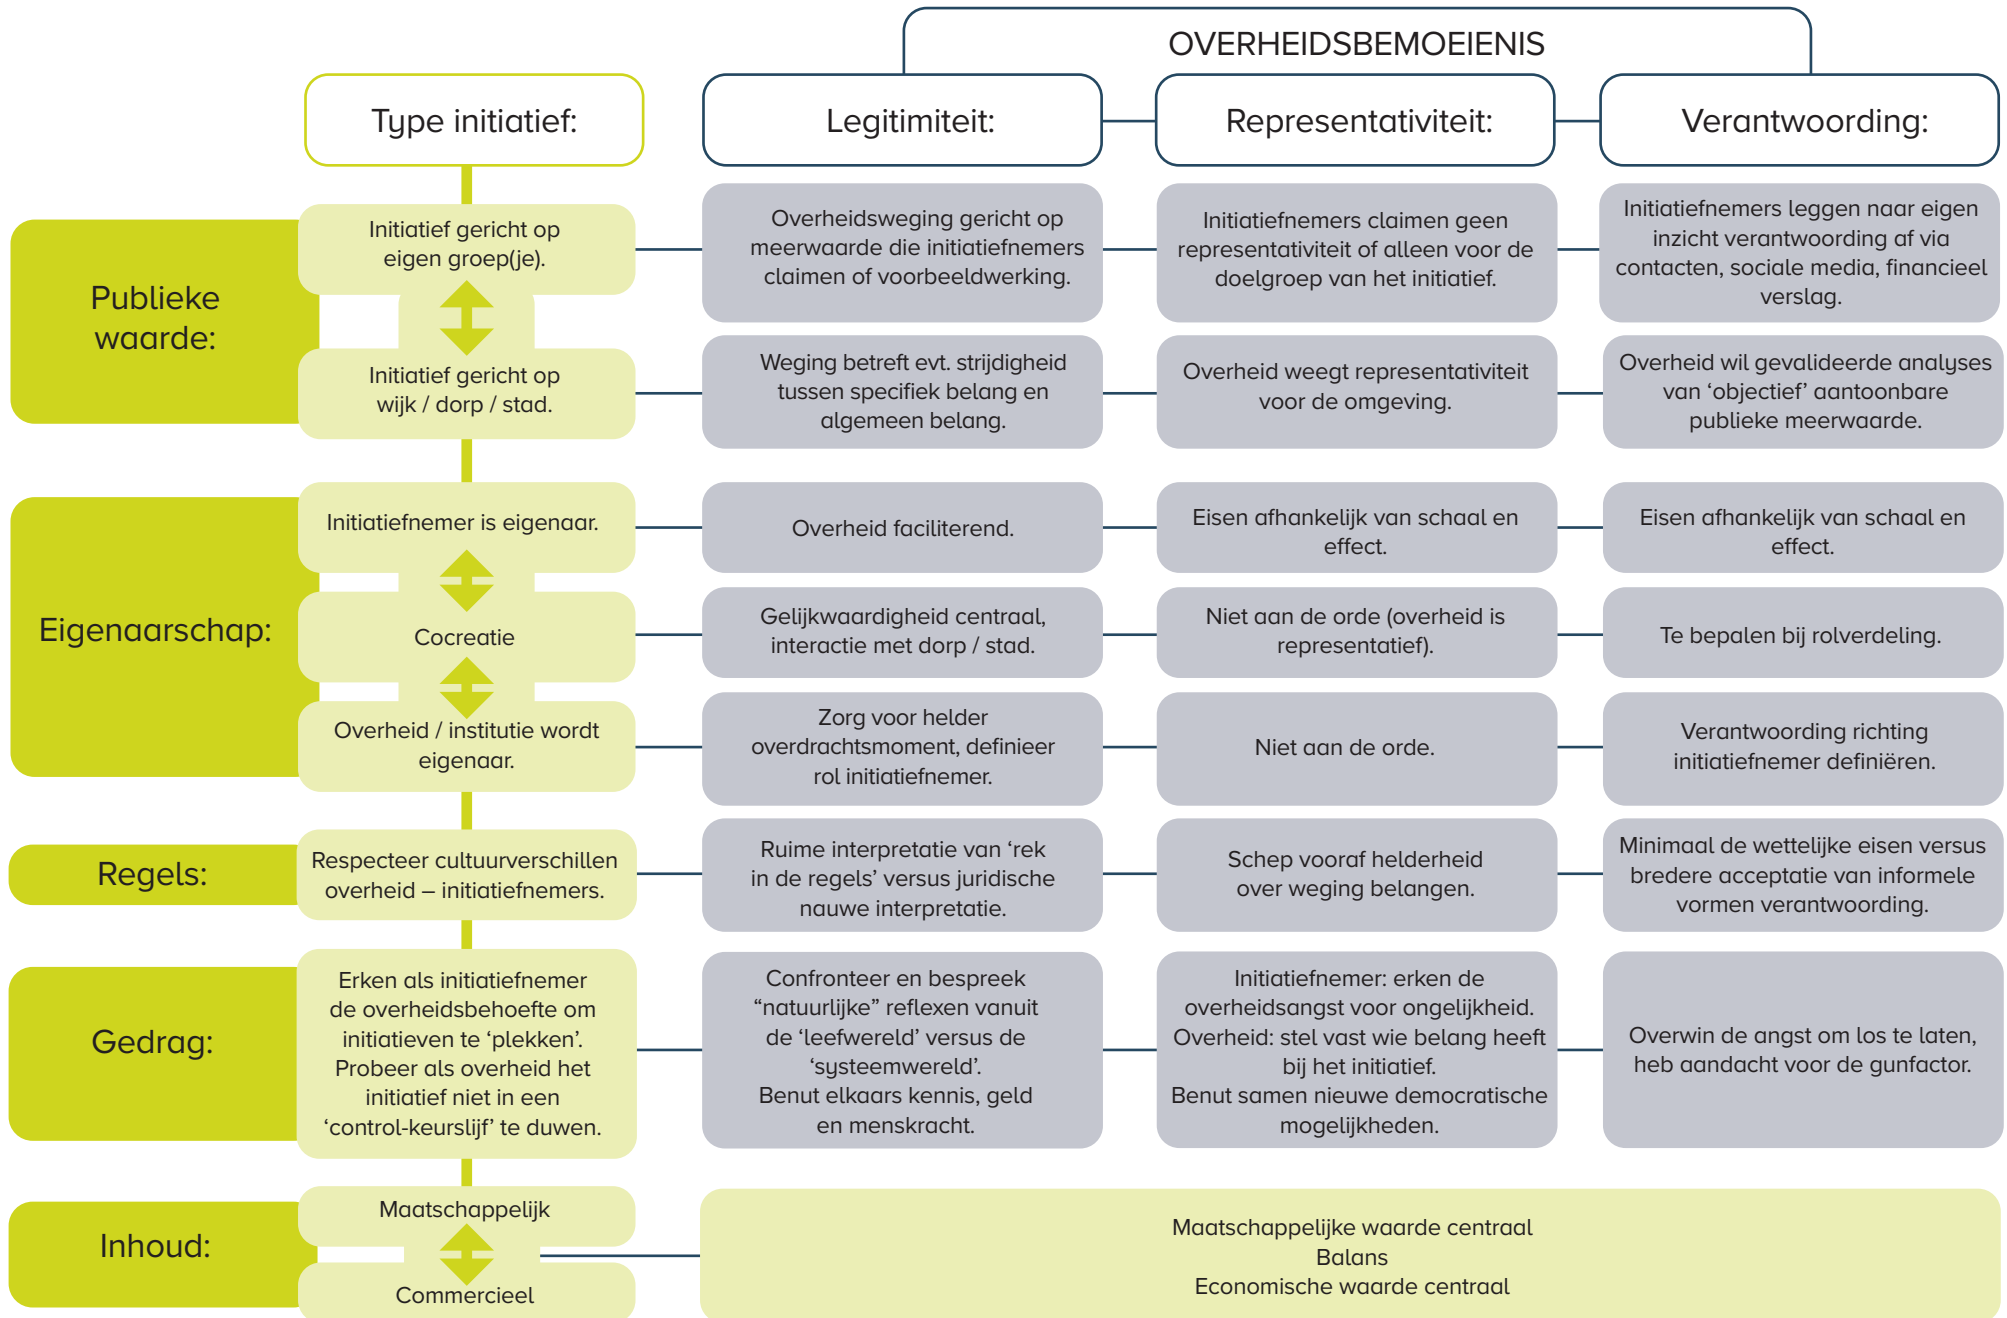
OVERHEIDSBEMOEIENIS

Type initiatief:

Legitimiteit:

Representativiteit:

Verantwoording:

Publieke waarde:

Initiatief gericht op eigen groep(je).

Overheidsweging gericht op meerwaarde die initiatiefnemers claimen of voorbeeldwerking.

Initiatiefnemers claimen geen representativiteit of alleen voor de doelgroep van het initiatief.

Initiatiefnemers leggen naar eigen inzicht verantwoording af via contacten, sociale media, financieel verslag.

Initiatief gericht op wijk / dorp / stad.

Weging betreft evt. strijdigheid tussen specifiek belang en algemeen belang.

Overheid weegt representativiteit voor de omgeving.

Overheid wil gevalideerde analyses van ‘objectief’ aantoonbare publieke meerwaarde.

Eigenaarschap:

Initiatiefnemer is eigenaar.

Overheid faciliterend.

Eisen afhankelijk van schaal en effect.

Eisen afhankelijk van schaal en effect.

Cocreatie

Gelijkwaardigheid centraal, interactie met dorp / stad.

Niet aan de orde (overheid is representatief).

Te bepalen bij rolverdeling.

Overheid / institutie wordt eigenaar.

Zorg voor helder overdrachtsmoment, definieer rol initiatiefnemer.

Niet aan de orde.

Verantwoording richting initiatiefnemer definiëren.

Regels:

Respecteer cultuurverschillen overheid – initiatiefnemers.

Ruime interpretatie van ‘rek in de regels’ versus juridische nauwe interpretatie.

Schep vooraf helderheid over weging belangen.

Minimaal de wettelijke eisen versus bredere acceptatie van informele vormen verantwoording.

Gedrag:

Erken als initiatiefnemer de overheidsbehoefte om initiatieven te ‘plekken’. Probeer als overheid het initiatief niet in een ‘control-keurslijf’ te duwen.

Confronteer en bespreek “natuurlijke” reflexen vanuit de ‘leefwereld’ versus de ‘systeemwereld’. Benut elkaars kennis, geld en menskracht.

Initiatiefnemer: erken de overheidsangst voor ongelijkheid. Overheid: stel vast wie belang heeft bij het initiatief. Benut samen nieuwe democratische mogelijkheden.

Overwin de angst om los te laten, heb aandacht voor de gunfactor.

Inhoud:

Maatschappelijk

Commercieel

Maatschappelijke waarde centraal
Balans
Economische waarde centraal